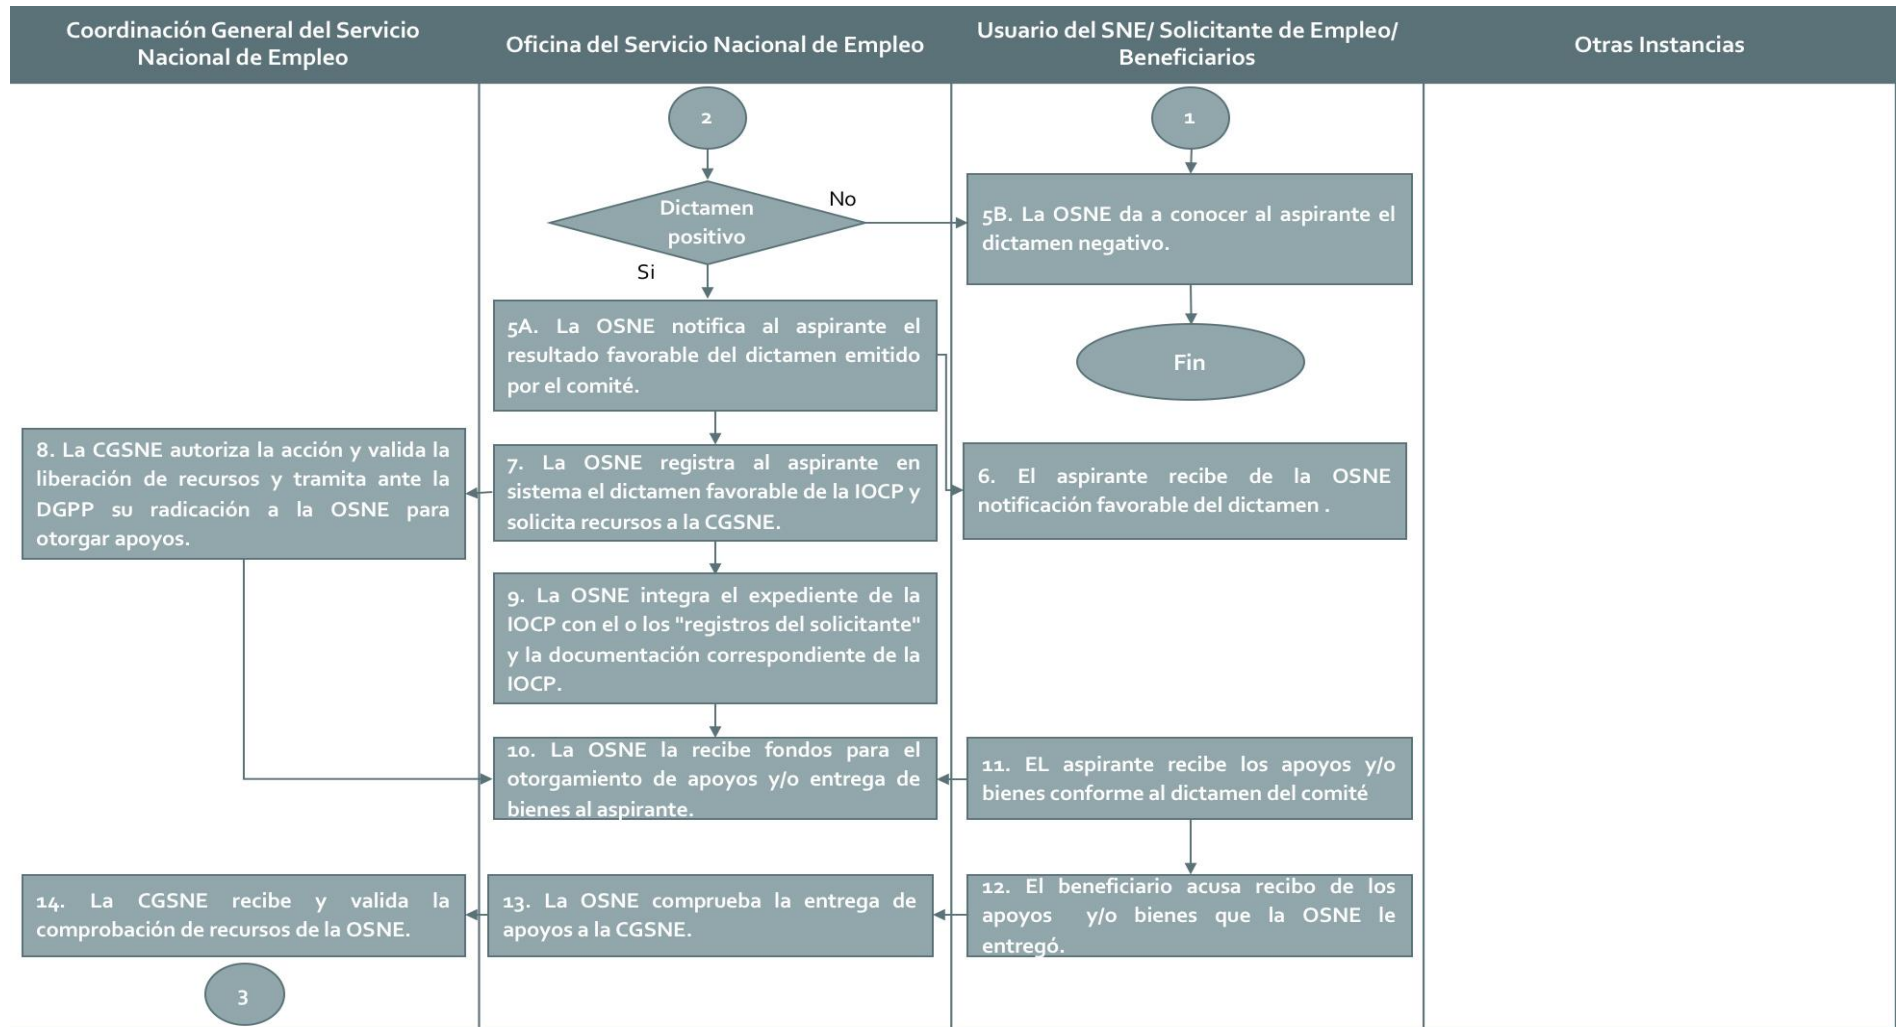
Coordinación General del Servicio Nacional de Empleo

Oficina del Servicio Nacional de Empleo

Usuario del SNE/ Solicitante de Empleo/ Beneficiarios

Otras Instancias

2

1

Dictamen positivo

No

Si

5B. La OSNE da a conocer al aspirante el dictamen negativo.

Fin

5A. La OSNE notifica al aspirante el resultado favorable del dictamen emitido por el comité.

8. La CGSNE autoriza la acción y valida la liberación de recursos y tramita ante la DGPP su radicación a la OSNE para otorgar apoyos.

7. La OSNE registra al aspirante en sistema el dictamen favorable de la IOCP y solicita recursos a la CGSNE.

6. El aspirante recibe de la OSNE notificación favorable del dictamen .

9. La OSNE integra el expediente de la IOCP con el o los "registros del solicitante" y la documentación correspondiente de la IOCP.

10. La OSNE la recibe fondos para el otorgamiento de apoyos y/o entrega de bienes al aspirante.

11. EL aspirante recibe los apoyos y/o bienes conforme al dictamen del comité

14. La CGSNE recibe y valida la comprobación de recursos de la OSNE.

13. La OSNE comprueba la entrega de apoyos a la CGSNE.

12. El beneficiario acusa recibo de los apoyos y/o bienes que la OSNE le entregó.

3